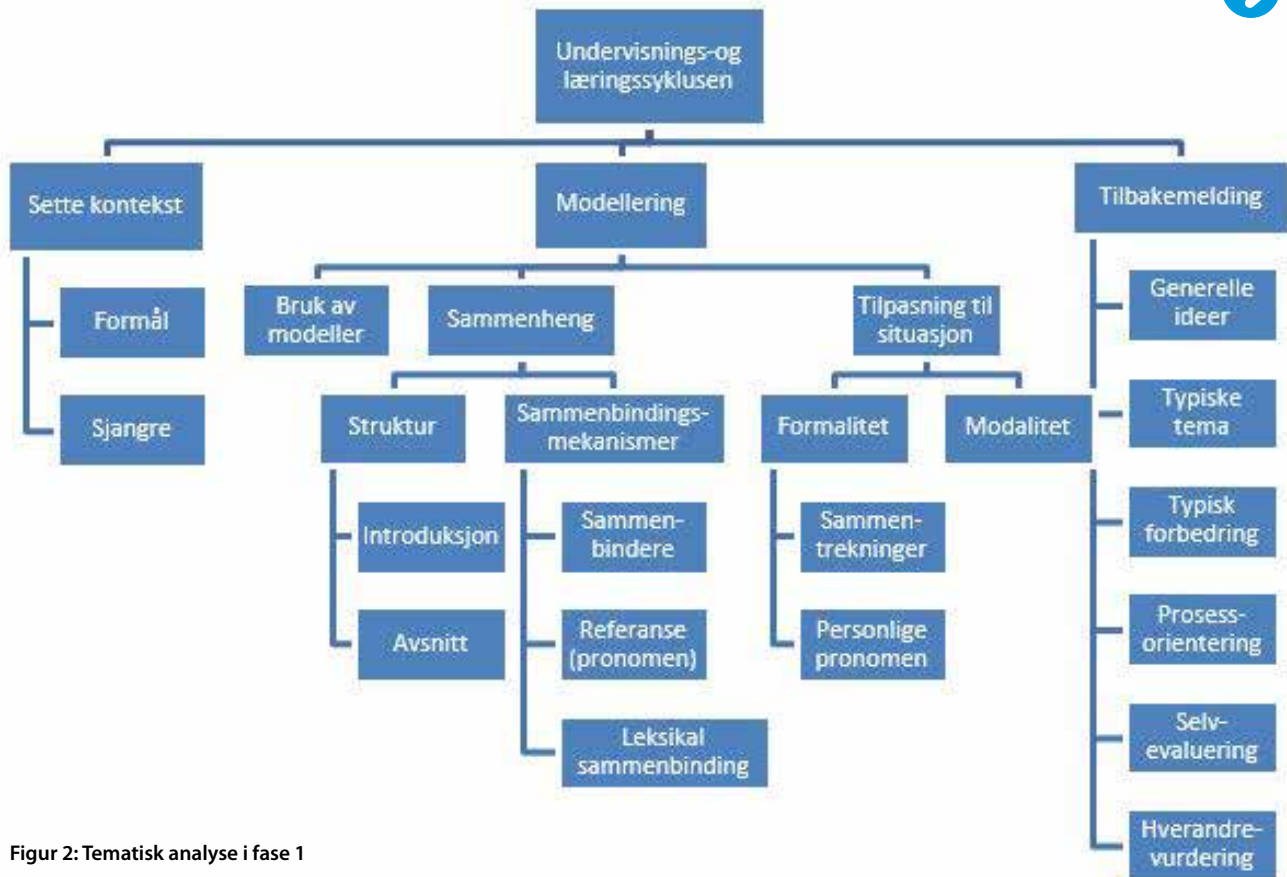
Undervisnings-og læringssyklusen

Sette kontekst

Formål

Sjangre

Modellering

Bruk av modeller

Sammenheng

Struktur

Introduksjon

Avsnitt

Sammenbindingsmekanismer

Sammenbindere

Referanse (pronomen)

Leksikal sammenbinding

Tilpasning til situasjon

Formalitet

Sammentrekninger

Personlige pronomen

Modalitet

Tilbakemelding

Generelle ideer

Typiske tema

Typisk forbedring

Prosessorientering

Selvevaluering

Hverandrevurdering

Figur 2: Tematisk analyse i fase 1